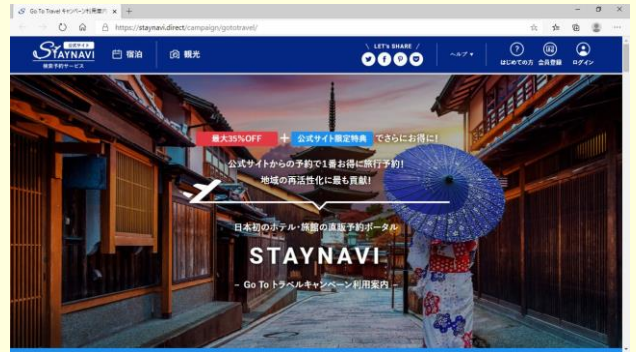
Go To Travel キャンペーン利用案内

https://staynavi.direct/campaign/gototravel/

公式サイト
STAYNAVI
宿泊予約サービス

宿泊

観光

LET'S SHARE

ヘルプ

はじめての方

会員登録

ログイン

最大35%OFF + 公式サイト限定特典 でさらにお得に!

公式サイトからの予約で1番お得に旅行予約!
地域の再活性化に最も貢献!

日本初のホテル・旅館の直販予約ポータル

STAYNAVI

- Go To トラベルキャンペーン利用案内 -